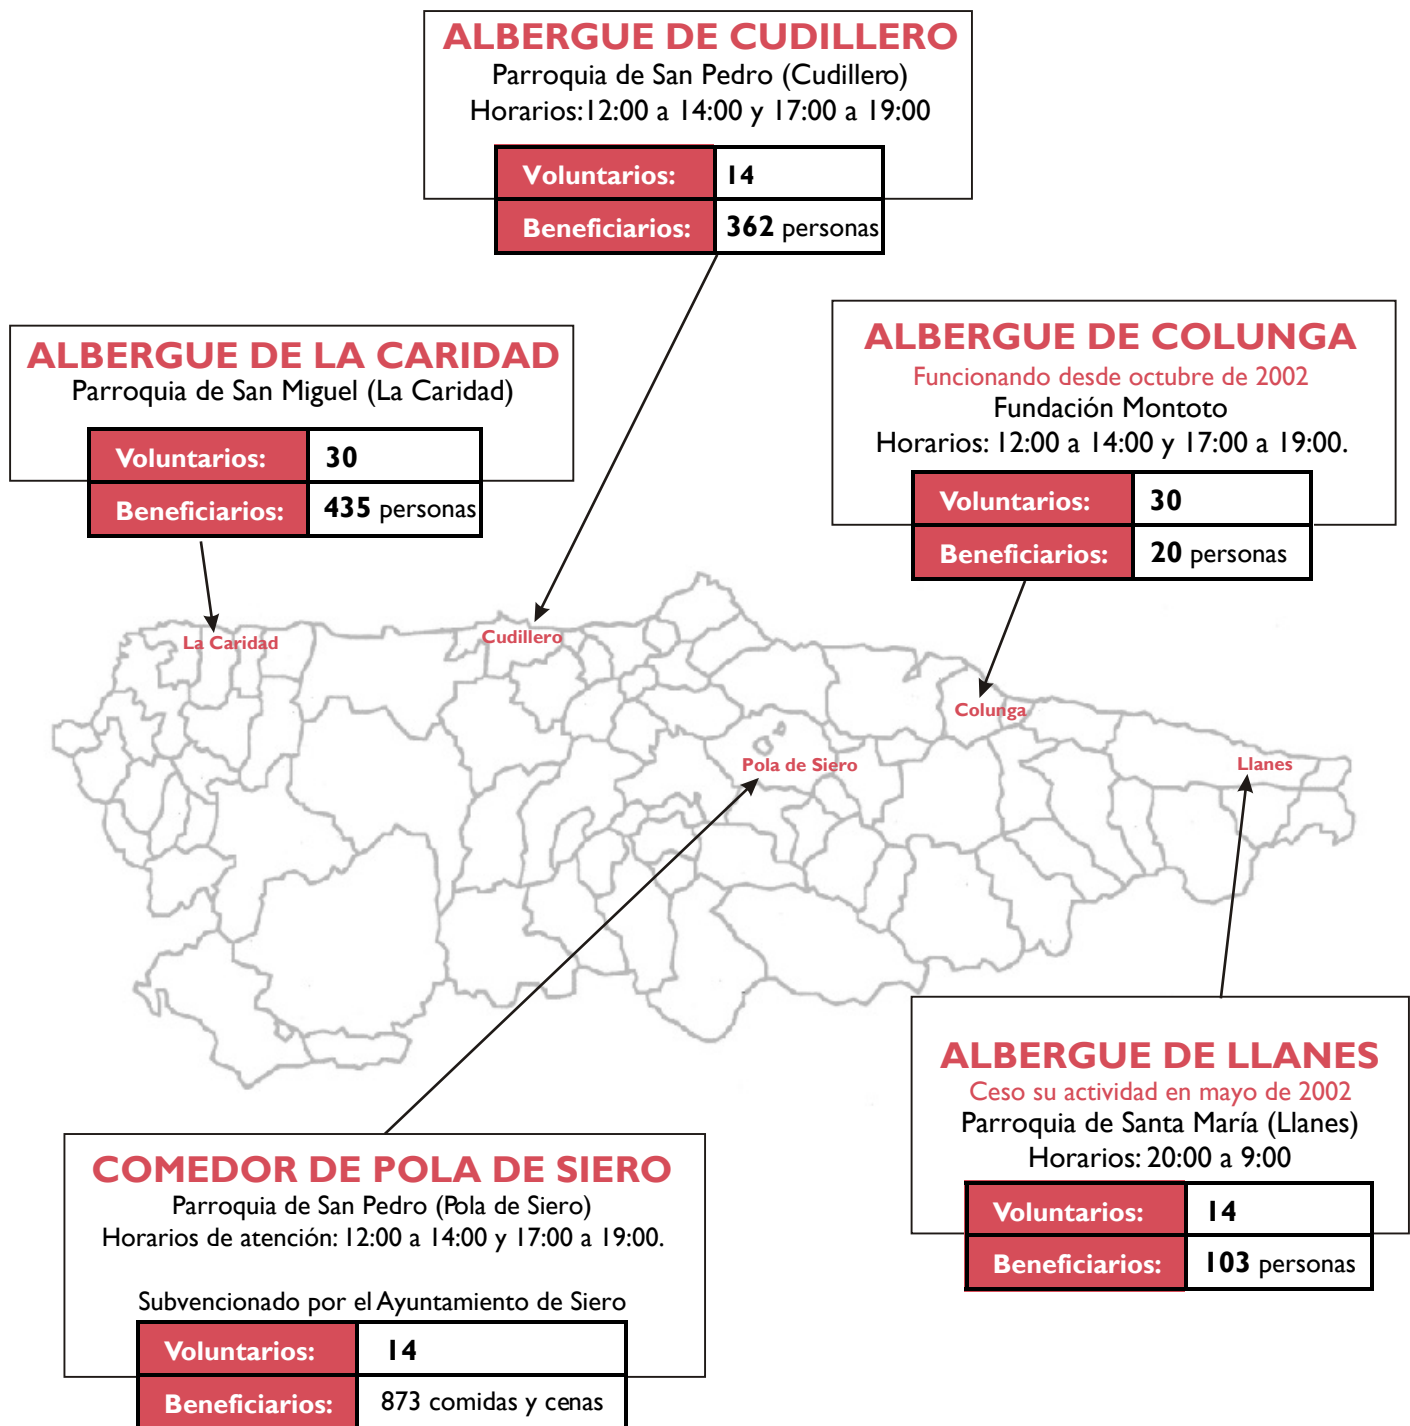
ALBERGUE DE CUDILLERO
Parroquia de San Pedro (Cudillero)
Horarios:12:00 a 14:00 y 17:00 a 19:00

| Voluntarios: | 14 |
|---|---|
| Beneficiarios: | 362 personas |

ALBERGUE DE LA CARIDAD
Parroquia de San Miguel (La Caridad)

| Voluntarios: | 30 |
|---|---|
| Beneficiarios: | 435 personas |

ALBERGUE DE COLUNGA
Funcionando desde octubre de 2002
Fundación Montoto
Horarios: 12:00 a 14:00 y 17:00 a 19:00.

| Voluntarios: | 30 |
|---|---|
| Beneficiarios: | 20 personas |

La Caridad
Cudillero
Colunga
Pola de Siero
Llanes

ALBERGUE DE LLANES
Ceso su actividad en mayo de 2002
Parroquia de Santa María (Llanes)
Horarios: 20:00 a 9:00

| Voluntarios: | 14 |
|---|---|
| Beneficiarios: | 103 personas |

COMEDOR DE POLA DE SIERO
Parroquia de San Pedro (Pola de Siero)
Horarios de atención: 12:00 a 14:00 y 17:00 a 19:00.

Subvencionado por el Ayuntamiento de Siero

| Voluntarios: | 14 |
|---|---|
| Beneficiarios: | 873 comidas y cenas |